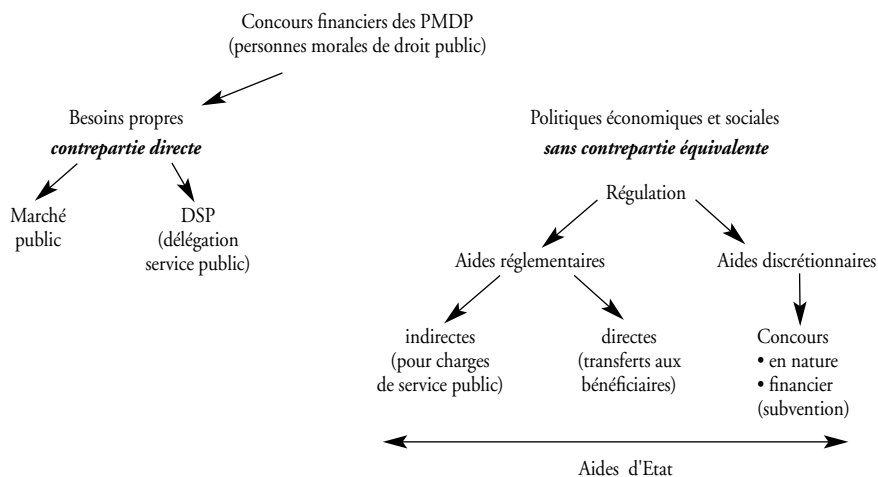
Concours financiers des PMDP
(personnes morales de droit public)

Besoins propres
*contrepartie directe*

Marché public

DSP
(délégation service public)

Politiques économiques et sociales
*sans contrepartie équivalente*

Régulation

Aides réglementaires

Aides discrétionnaires

indirectes
(pour charges de service public)

directes
(transferts aux bénéficiaires)

Concours
• en nature
• financier
(subvention)

Aides d'Etat